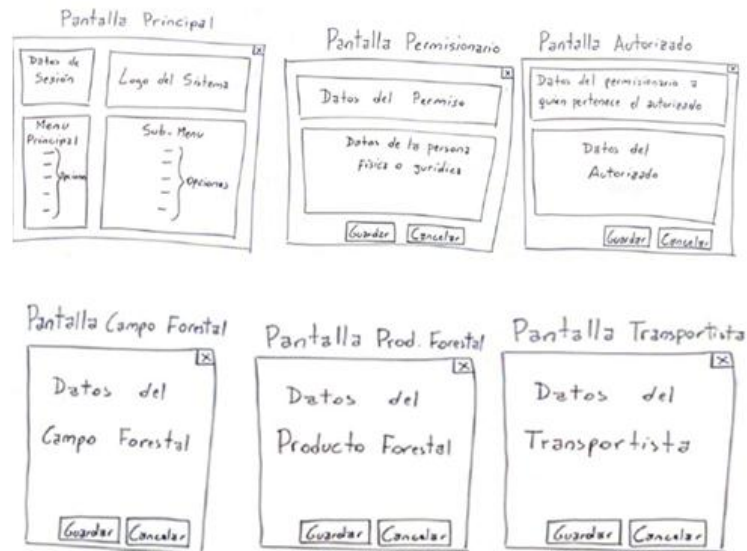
Pantalla Principal

X

Datos de Sesión

Logo del Sistema

Menu Principal

Opciones

Sub-Menu

Opciones

Pantalla Permisionario

X

Datos del Permiso

Datos de la persona física o jurídica

Guardar

Cancelar

Pantalla Autorizado

Datos del permisionario a quien pertenece el autorizado

Datos del Autorizado

Guardar

Cancelar

Pantalla Campo Forestal

X

Datos del Campo Forestal

Guardar

Cancelar

Pantalla Prod. Forestal

X

Datos del Producto Forestal

Guardar

Cancelar

Pantalla Transportista

X

Datos del Transportista

Guardar

Cancelar